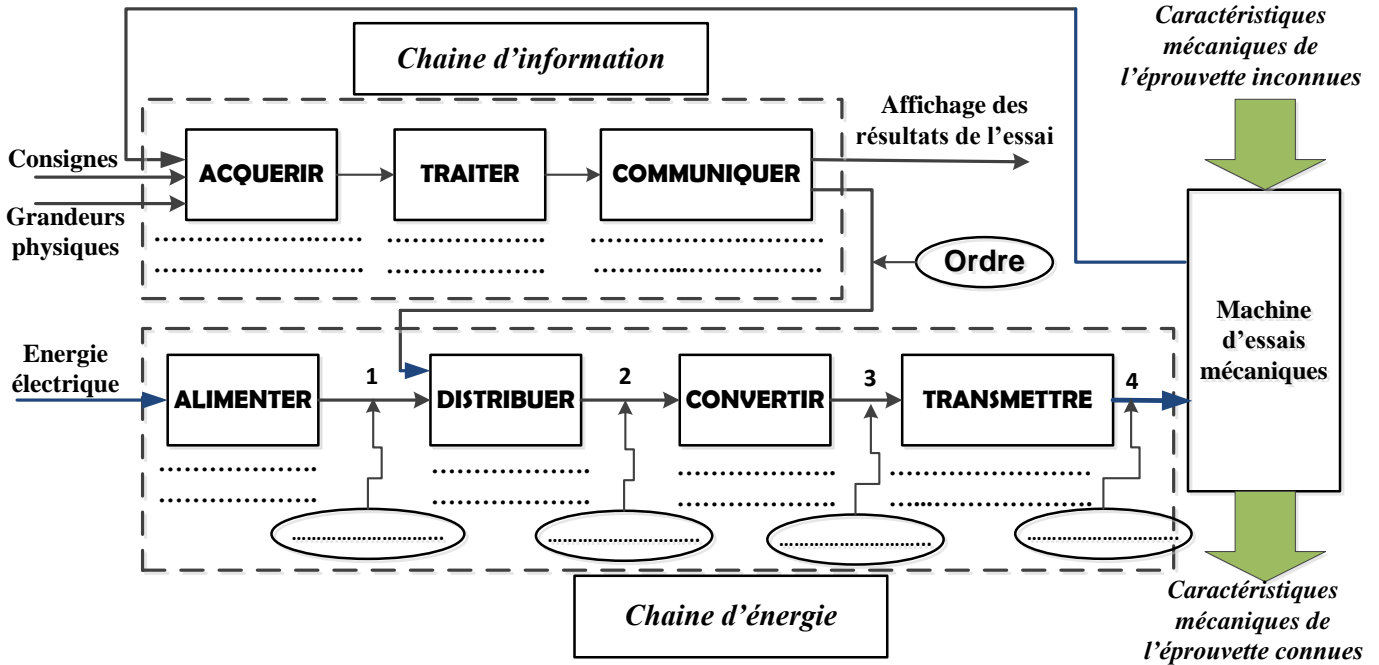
Chaine d'information

Caractéristiques mécaniques de l'éprouvette inconnues

Affichage des résultats de l'essai

Consignes

Grandeurs physiques

ACQUERIR

TRAITER

COMMUNIQUER

……………………
……………………

………………
………………

………………
………………

Ordre

Machine d'essais mécaniques

Energie électrique

ALIMENTER

1

DISTRIBUER

2

CONVERTIR

3

TRANSMETTRE

4

………………
………………

………………
………………

………………
………………

………………
………………

………………

………………

………………

………………

Chaine d'énergie

Caractéristiques mécaniques de l'éprouvette connues